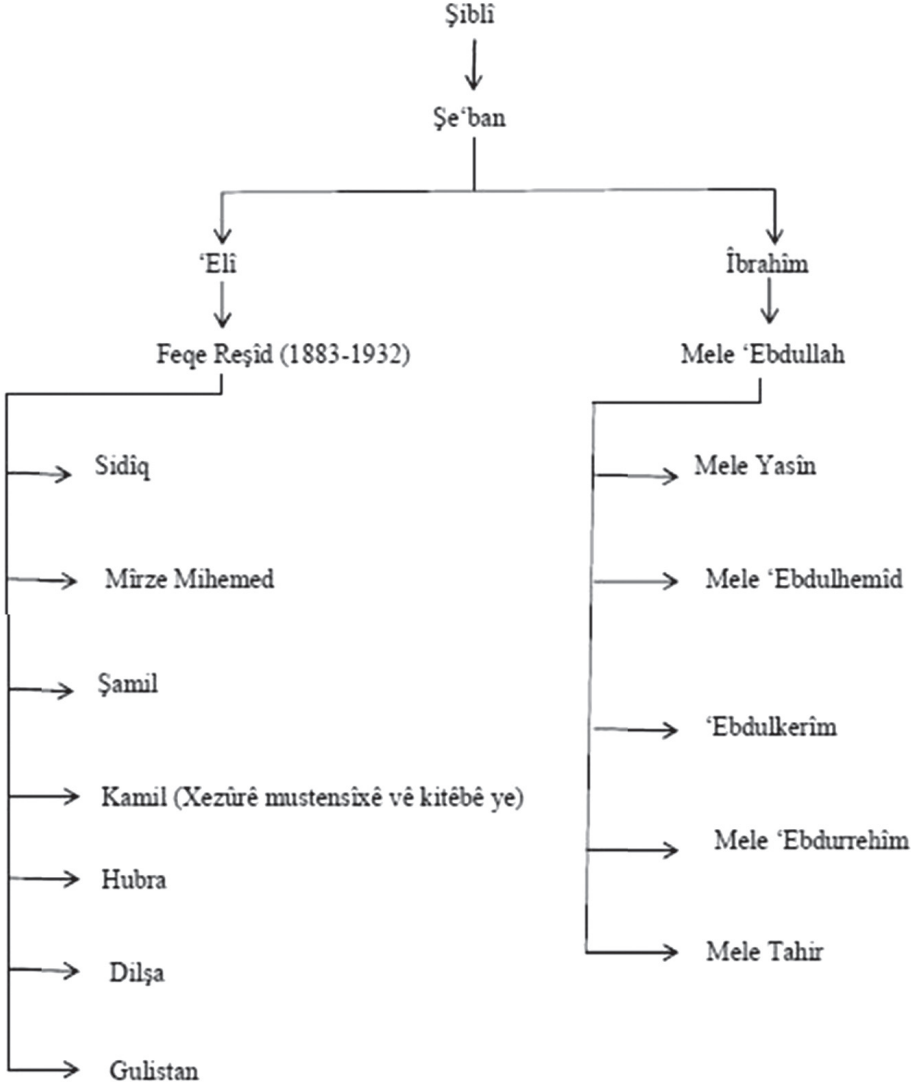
Şiblî

Şe‘ban

‘Elî

Îbrahîm

Feqe Reşîd (1883-1932)

Mele ‘Ebdullah

Sidîq

Mîrze Mihemed

Şamil

Kamil (Xezûrê mustensîxê vê kitêbê ye)

Hubra

Dilşa

Gulistan

Mele Yasîn

Mele ‘Ebdulhemîd

‘Ebdulkerîm

Mele ‘Ebdurrehîm

Mele Tahir